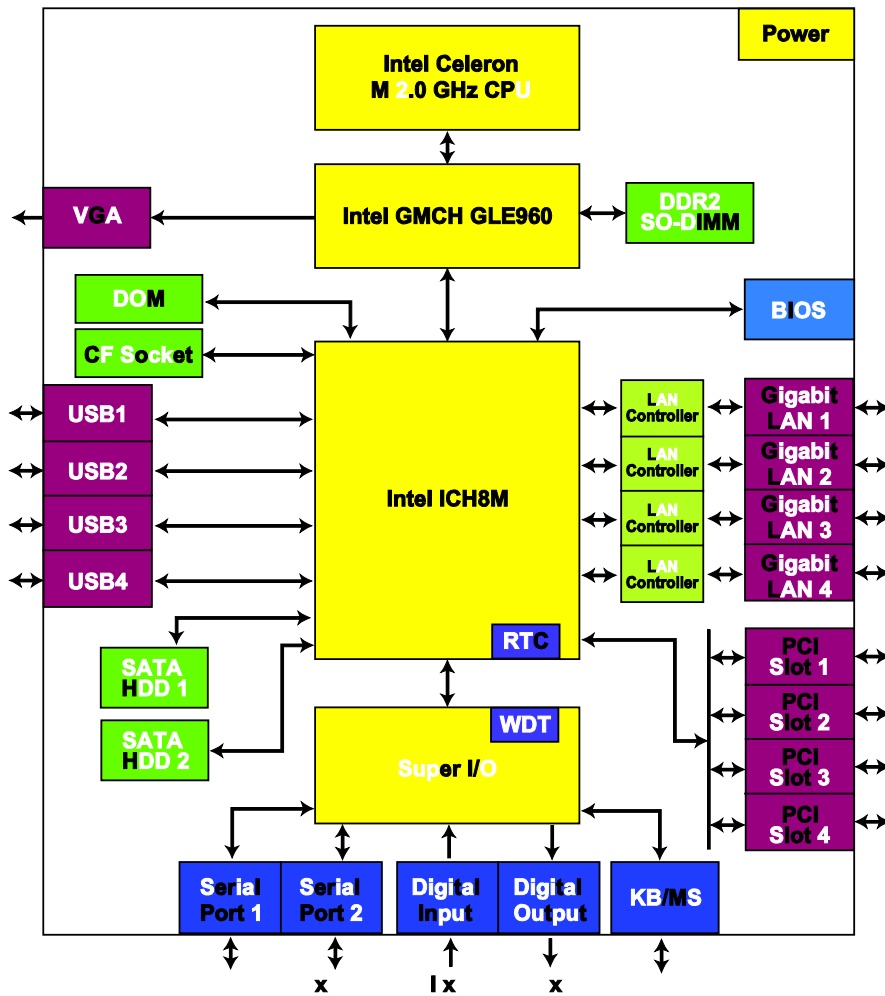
Power

Intel Celeron M 2.0 GHz CPU

VGA

Intel GMCH GLE960

DDR2 SO-DIMM

DOM

CF Socket

BIOS

USB1

USB2

USB3

USB4

Intel ICH8M

LAN Controller

LAN Controller

LAN Controller

LAN Controller

Gigabit LAN 1

Gigabit LAN 2

Gigabit LAN 3

Gigabit LAN 4

RTC

SATA HDD 1

SATA HDD 2

WDT

Super I/O

PCI Slot 1

PCI Slot 2

PCI Slot 3

PCI Slot 4

Serial Port 1

Serial Port 2

Digital Input

Digital Output

KB/MS

x

I x

x